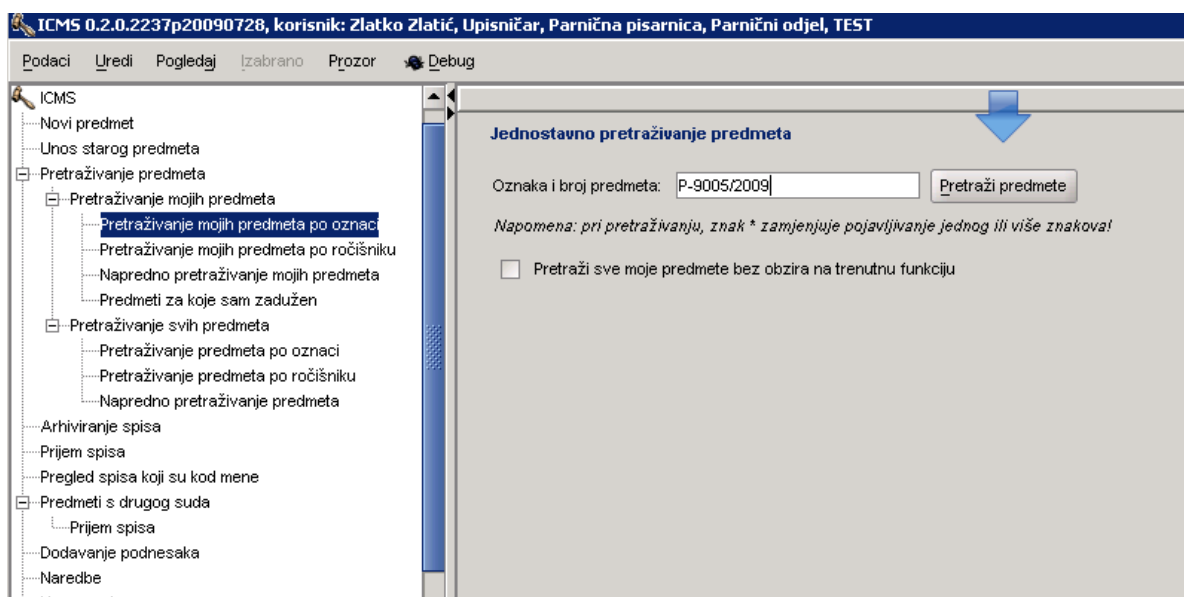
ICMS 0.2.0.2237p20090728, korisnik: Zlatko Zlatić, Upisničar, Parnična pisarnica, Parnični odjel, TEST

Podaci Uredi Pogledaj Izabrano Prozor Debug

ICMS
Novi predmet
Unos starog predmeta
Pretraživanje predmeta
Pretraživanje mojih predmeta
Pretraživanje mojih predmeta po oznaci
Pretraživanje mojih predmeta po ročišniku
Napredno pretraživanje mojih predmeta
Predmeti za koje sam zadužen
Pretraživanje svih predmeta
Pretraživanje predmeta po oznaci
Pretraživanje predmeta po ročišniku
Napredno pretraživanje predmeta
Arhiviranje spisa
Prijem spisa
Pregled spisa koji su kod mene
Predmeti s drugog suda
Prijem spisa
Dodavanje podnesaka
Naredbe

Jednostavno pretraživanje predmeta

Oznaka i broj predmeta: P-9005/2009 Pretraži predmete

Napomena: pri pretraživanju, znak * zamjenjuje pojavljivanje jednog ili više znakova!

Pretraži sve moje predmete bez obzira na trenutnu funkciju